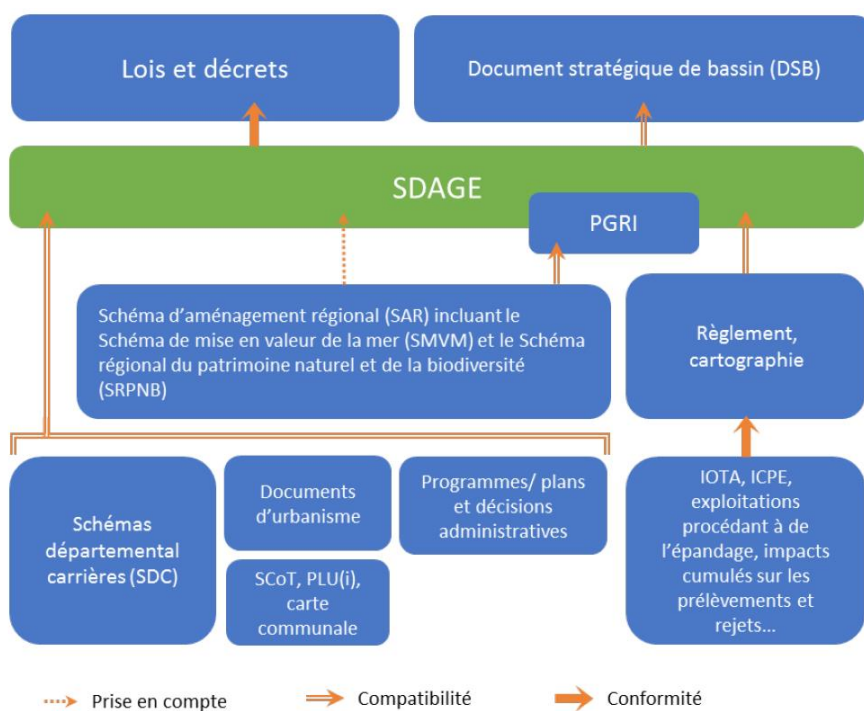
Lois et décrets

Document stratégique de bassin (DSB)

SDAGE

PGRI

Schéma d'aménagement régional (SAR) incluant le Schéma de mise en valeur de la mer (SMVM) et le Schéma régional du patrimoine naturel et de la biodiversité (SRPNB)

Règlement, cartographie

Schémas départemental carrières (SDC)

Documents d'urbanisme

SCoT, PLU(i), carte communale

Programmes/ plans et décisions administratives

IOTA, ICPE, exploitations procédant à de l'épandage, impacts cumulés sur les prélèvements et rejets...

Prise en compte

Compatibilité

Conformité